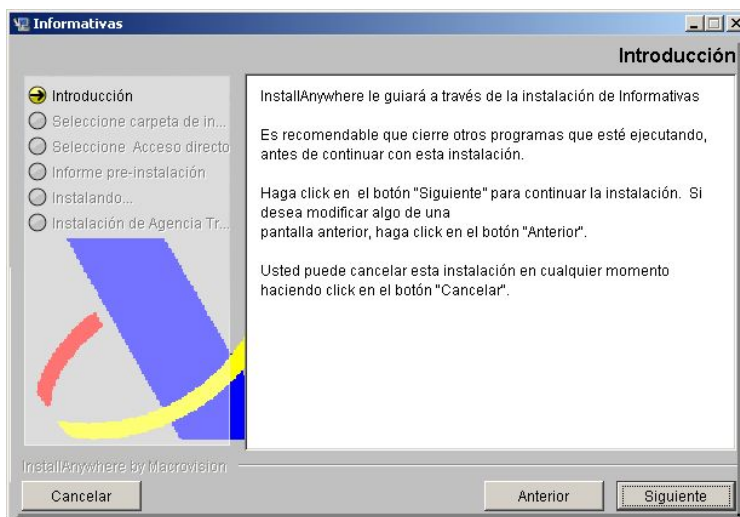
Informativas

Introducción

Introducción
Seleccione carpeta de in...
Seleccione Acceso directo
Informe pre-instalación
Instalando...
Instalación de Agencia Tr...

InstallAnywhere le guiará a través de la instalación de Informativas

Es recomendable que cierre otros programas que esté ejecutando, antes de continuar con esta instalación.

Haga click en el botón "Siguiente" para continuar la instalación. Si desea modificar algo de una pantalla anterior, haga click en el botón "Anterior".

Usted puede cancelar esta instalación en cualquier momento haciendo click en el botón "Cancelar".

InstallAnywhere by Macrovision

Cancelar

Anterior

Siguiente